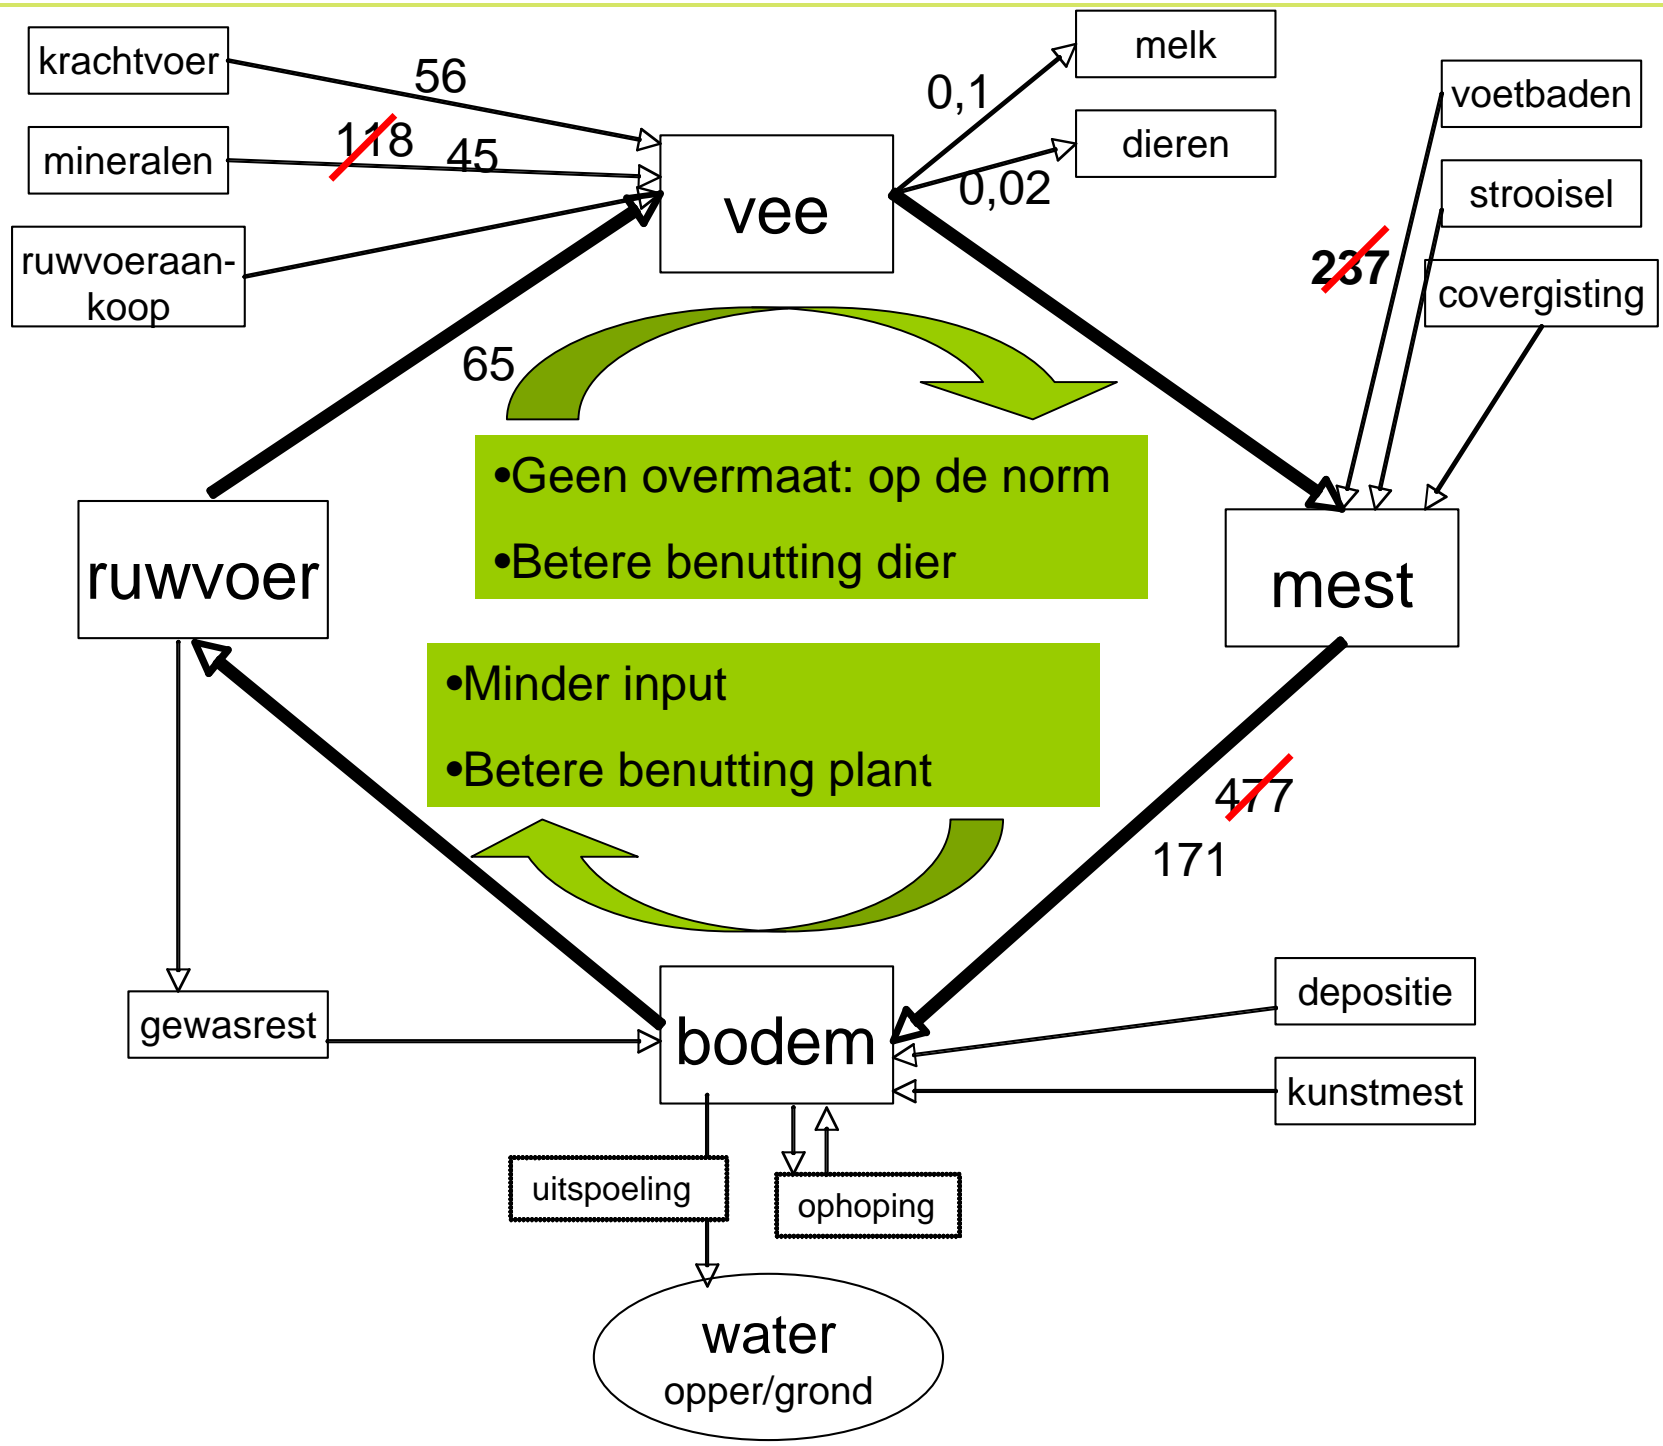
krachtvoer

56

mineralen

118 45

ruwvoeraankoop

vee

0,1

melk

dieren

0,02

voetbaden

strooisel

237

covergisting

65

•Geen overmaat: op de norm

•Betere benutting dier

ruwvoer

mest

•Minder input

•Betere benutting plant

477

171

gewasrest

bodem

depositie

kunstmest

uitspoeling

ophoping

water
opper/grond